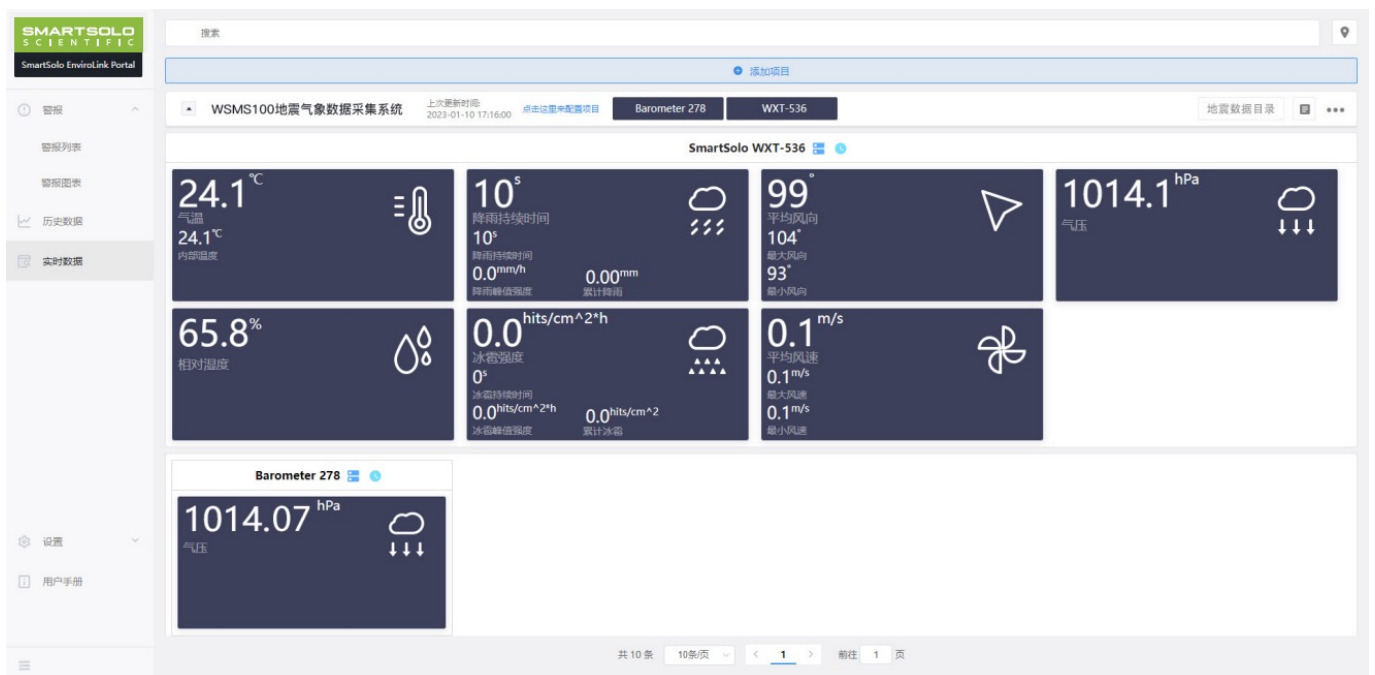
SMARTSOLO
SCIENTIFIC
SmartSolo EnviroLink Portal

警报
警报列表
警报图表
历史数据
实时数据

设置
用户手册

搜索

添加项目

WSMS100地震气象数据采集系统
上次更新时间:
2023-01-10 17:16:00
点击这里来配置项目
Barometer 278
WXT-536
地震数据目录

SmartSolo WXT-536

24.1℃
气温
24.1℃
内部温度

10s
降雨持续时间
10s
降雨持续时间
0.0mm/h
降雨峰值强度
0.00mm
累计降雨

99°
平均风向
104°
最大风向
93°
最小风向

1014.1 hPa
气压

65.8%
相对湿度

0.0 hits/cm^2*h
冰雹强度
0s
冰雹持续时间
0.0hits/cm^2*h
冰雹峰值强度
0.0hits/cm^2
累计冰雹

0.1 m/s
平均风速
0.1m/s
最大风速
0.1m/s
最小风速

Barometer 278

1014.07 hPa
气压

共 10 条
10条/页
1
前往
1
页